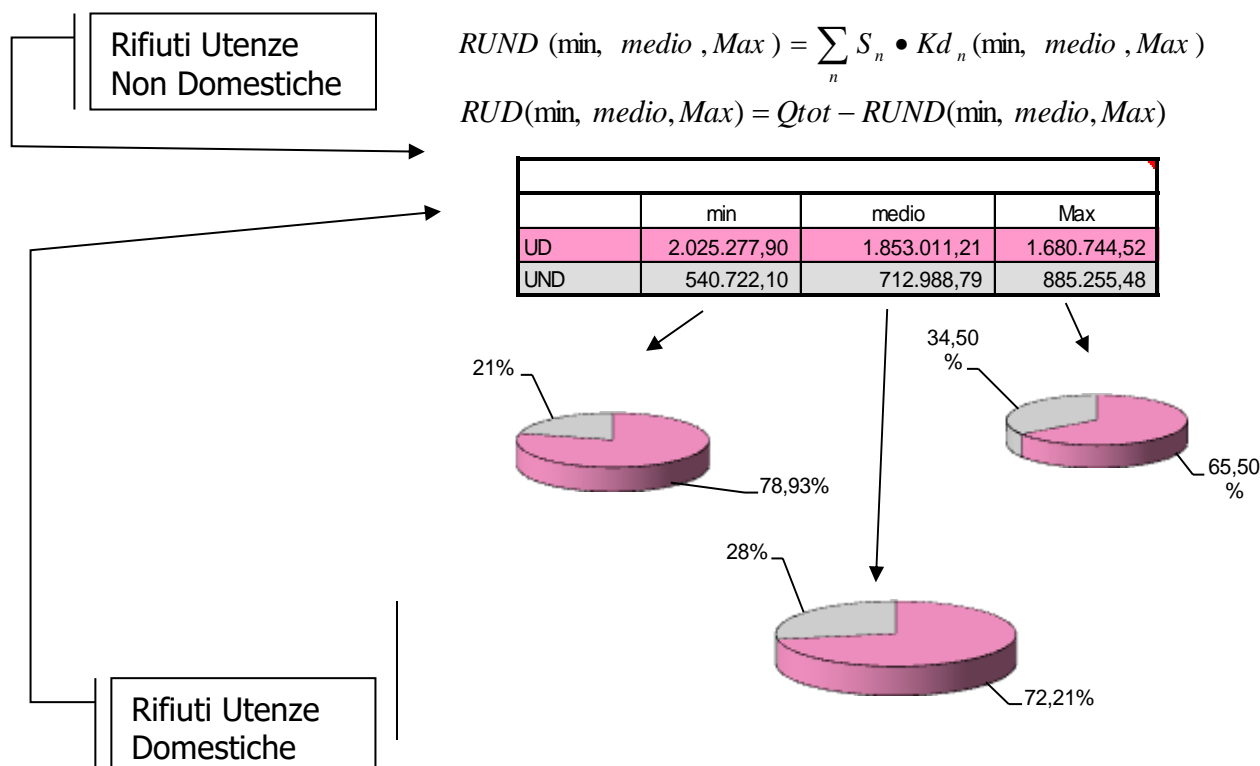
Rifiuti Utenze Non Domestiche

$RUND(\min, medio, Max) = \sum_{n} S_n \bullet Kd_n(\min, medio, Max)$

$RUD(\min, medio, Max) = Qtot - RUND(\min, medio, Max)$

| | min | medio | Max |
|---|---|---|---|
| UD | 2.025.277,90 | 1.853.011,21 | 1.680.744,52 |
| UND | 540.722,10 | 712.988,79 | 885.255,48 |

21%

78,93%

34,50 %

65,50 %

28%

72,21%

Rifiuti Utenze Domestiche